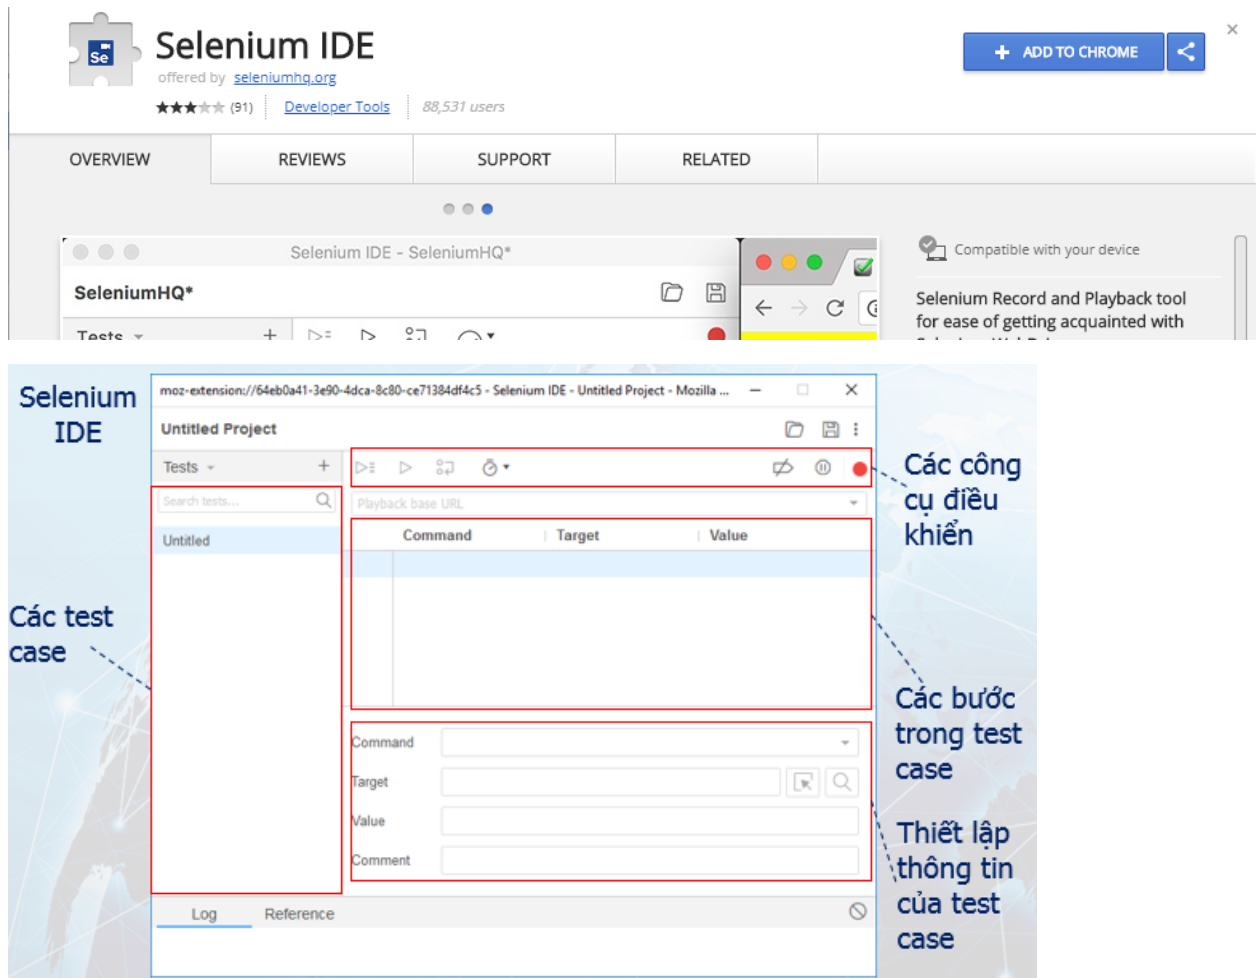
Se

Selenium IDE
offered by seleniumhq.org
(91) Developer Tools 88,531 users

ADD TO CHROME

×

OVERVIEW REVIEWS SUPPORT RELATED

Selenium IDE - SeleniumHQ*
SeleniumHQ*
Tests

Compatible with your device
Selenium Record and Playback tool for ease of getting acquainted with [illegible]

Selenium IDE

moz-extension://64eb0a41-3e90-4dca-8c80-ce71384df4c5 - Selenium IDE - Untitled Project - Mozilla ...
Untitled Project
Tests
Search tests...
Untitled
Playback base URL
Command | Target | Value
Command
Target
Value
Comment
Log Reference

Các công cụ điều khiển

Các test case

Các bước trong test case

Thiết lập thông tin của test case